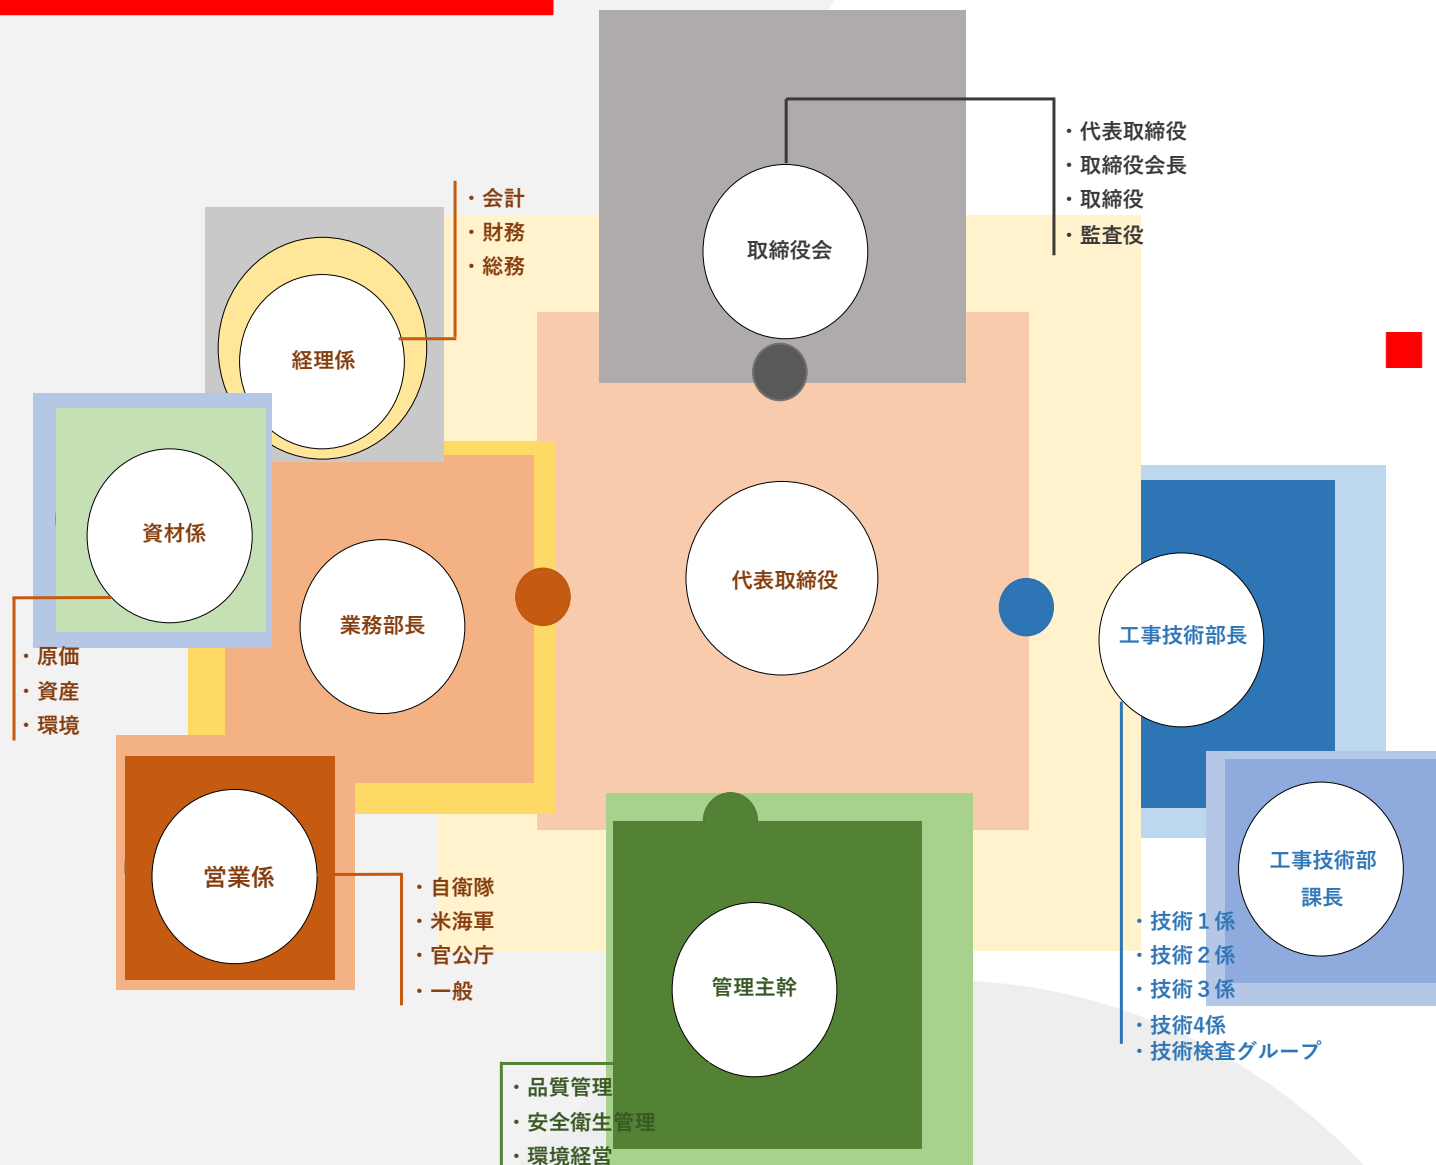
取締役会

・代表取締役
・取締役会長
・取締役
・監査役

経理係

・会計
・財務
・総務

資材係

・原価
・資産
・環境

業務部長

代表取締役

工事技術部長

工事技術部
課長

・技術１係
・技術２係
・技術３係
・技術4係
・技術検査グループ

営業係

・自衛隊
・米海軍
・官公庁
・一般

管理主幹

・品質管理
・安全衛生管理
・環境経営